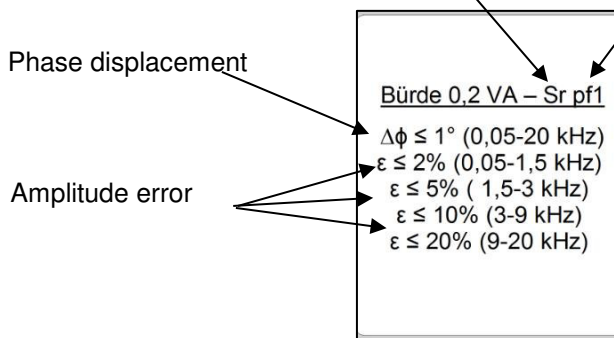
Phase displacement

Amplitude error

Bürde 0,2 VA – Sr pf1

$\Delta\phi \leq 1°$ (0,05-20 kHz)
$\varepsilon \leq 2\%$ (0,05-1,5 kHz)
$\varepsilon \leq 5\%$ ( 1,5-3 kHz)
$\varepsilon \leq 10\%$ (3-9 kHz)
$\varepsilon \leq 20\%$ (9-20 kHz)